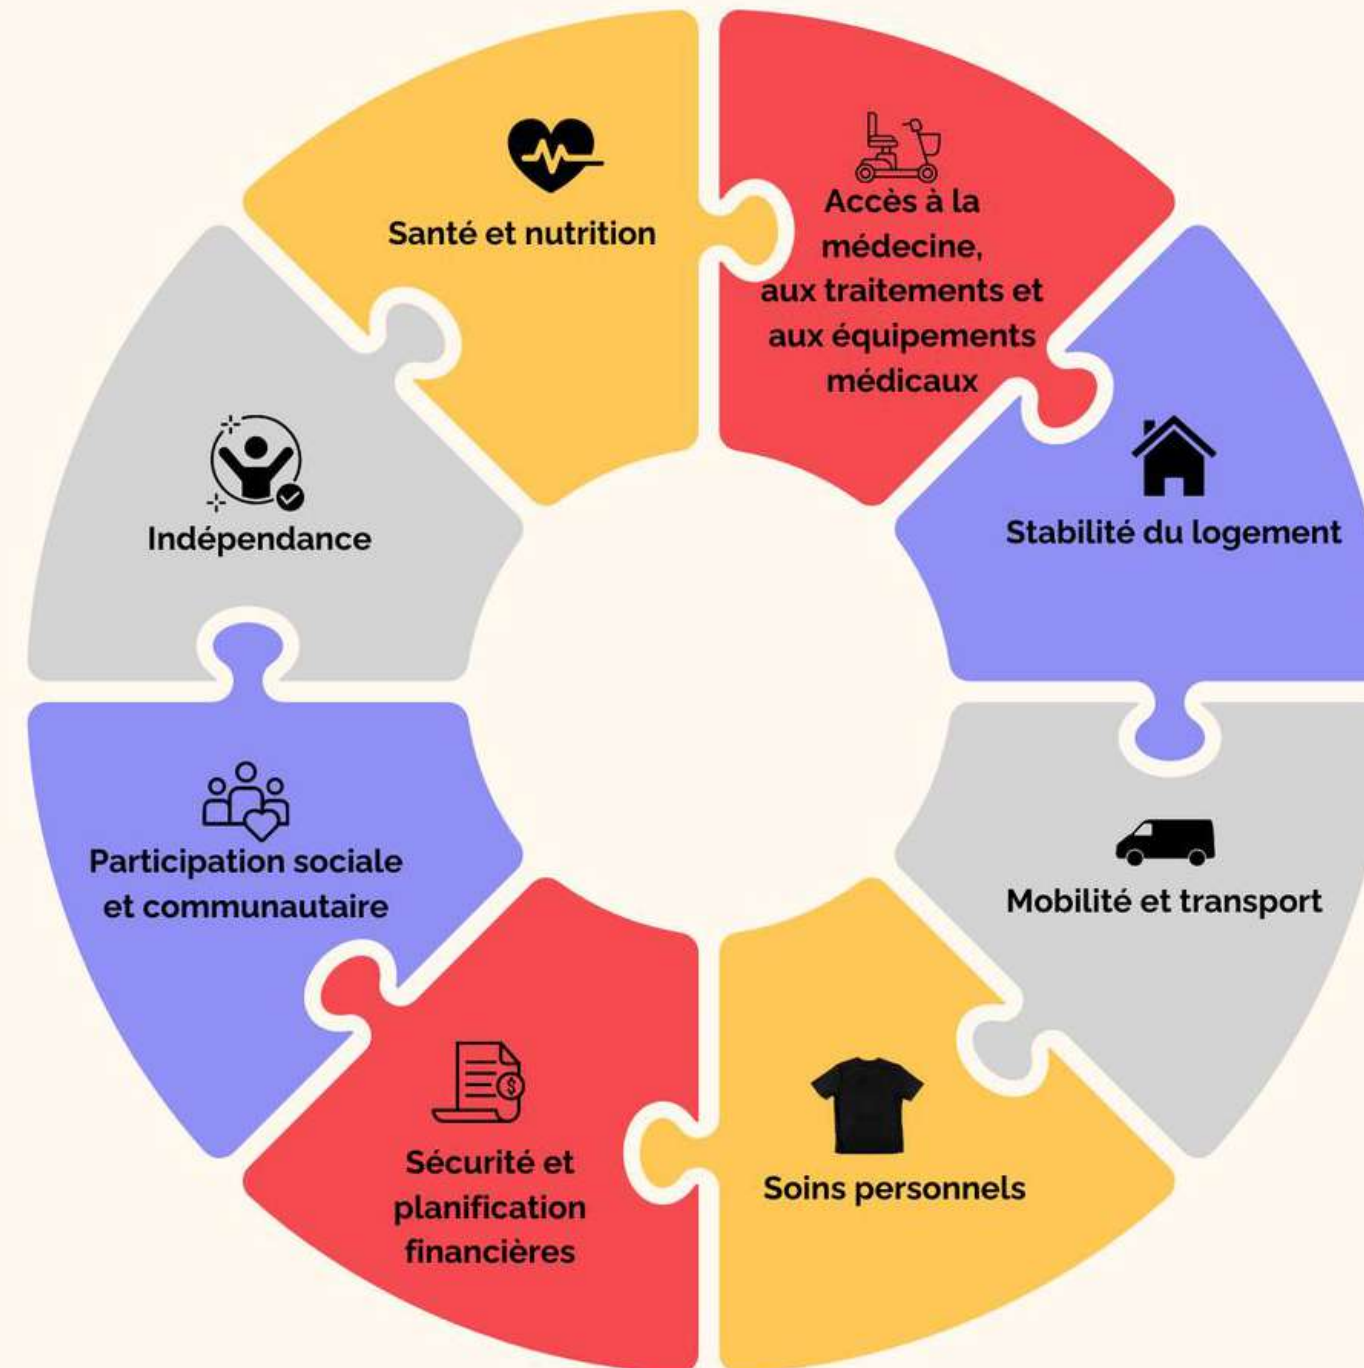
Santé et nutrition

Accès à la médecine, aux traitements et aux équipements médicaux

Stabilité du logement

Mobilité et transport

Soins personnels

Sécurité et planification financières

Participation sociale et communautaire

Indépendance